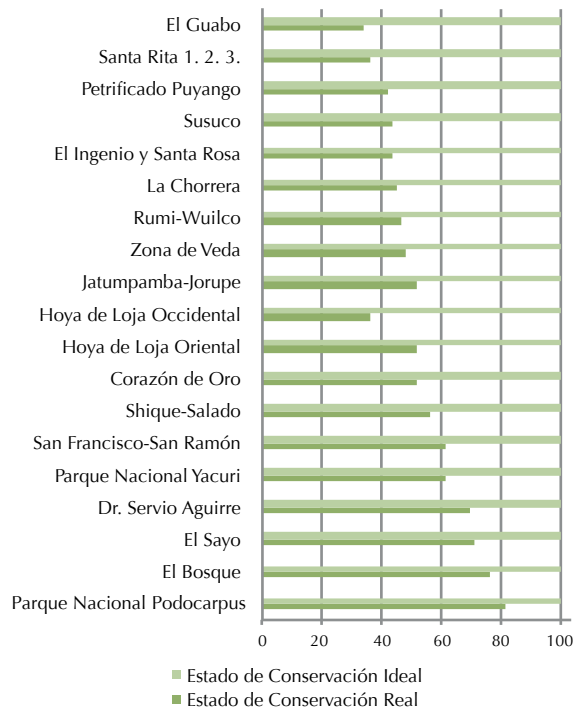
El Guabo
Santa Rita 1. 2. 3.
Petrificado Puyango
Susuco
El Ingenio y Santa Rosa
La Chorrera
Rumi-Wuilco
Zona de Veda
Jatumpamba-Jorupe
Hoya de Loja Occidental
Hoya de Loja Oriental
Corazón de Oro
Shique-Salado
San Francisco-San Ramón
Parque Nacional Yacuri
Dr. Servio Aguirre
El Sayo
El Bosque
Parque Nacional Podocarpus

0 20 40 60 80 100

Estado de Conservación Ideal
Estado de Conservación Real